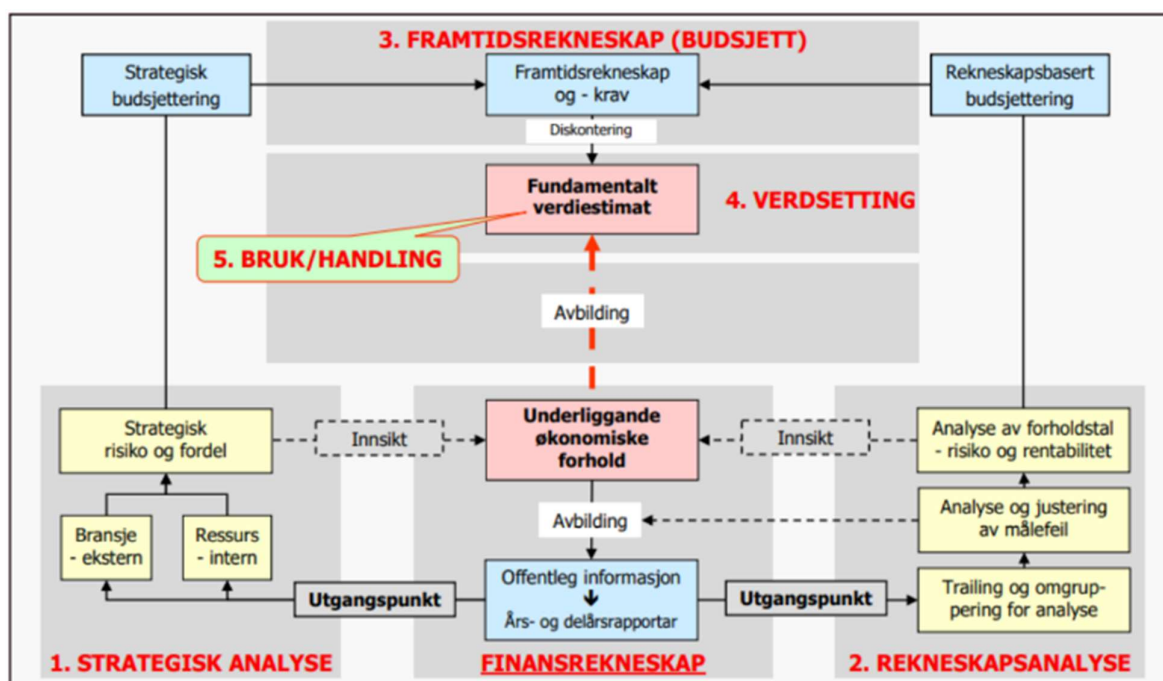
3. FRAMTIDSREKNESKAP (BUDSJETT)

Strategisk budsjettering

Framtidsrekneskap og - krav

Rekneskapsbasert budsjettering

Diskontering

Fundamentalt verdiestimat

4. VERDSETTING

5. BRUK/HANDLING

Avbilding

Strategisk risiko og fordel

Innsikt

Underliggande økonomiske forhold

Innsikt

Analyse av forholdstal - risiko og rentabilitet

Bransje - ekstern

Ressurs - intern

Avbilding

Analyse og justering av målefeil

Utgangspunkt

Offentleg informasjon

Års- og delårsrapportar

Utgangspunkt

Trailing og omgruppering for analyse

1. STRATEGISK ANALYSE

FINANSREKNESKAP

2. REKNESKAPSANALYSE